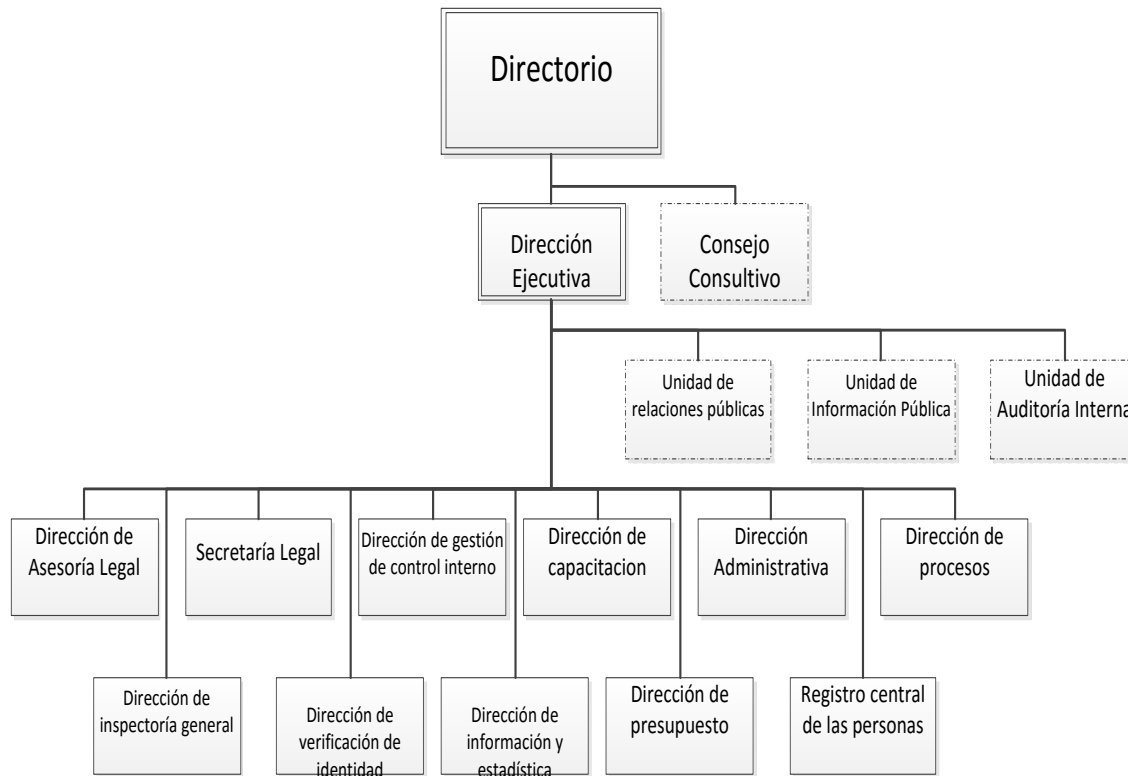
Directorio

Dirección Ejecutiva

Consejo Consultivo

Unidad de relaciones públicas

Unidad de Información Pública

Unidad de Auditoría Interna

Dirección de Asesoría Legal

Secretaría Legal

Dirección de gestión de control interno

Dirección de capacitacion

Dirección Administrativa

Dirección de procesos

Dirección de inspectoría general

Dirección de verificación de identidad

Dirección de información y estadística

Dirección de presupuesto

Registro central de las personas